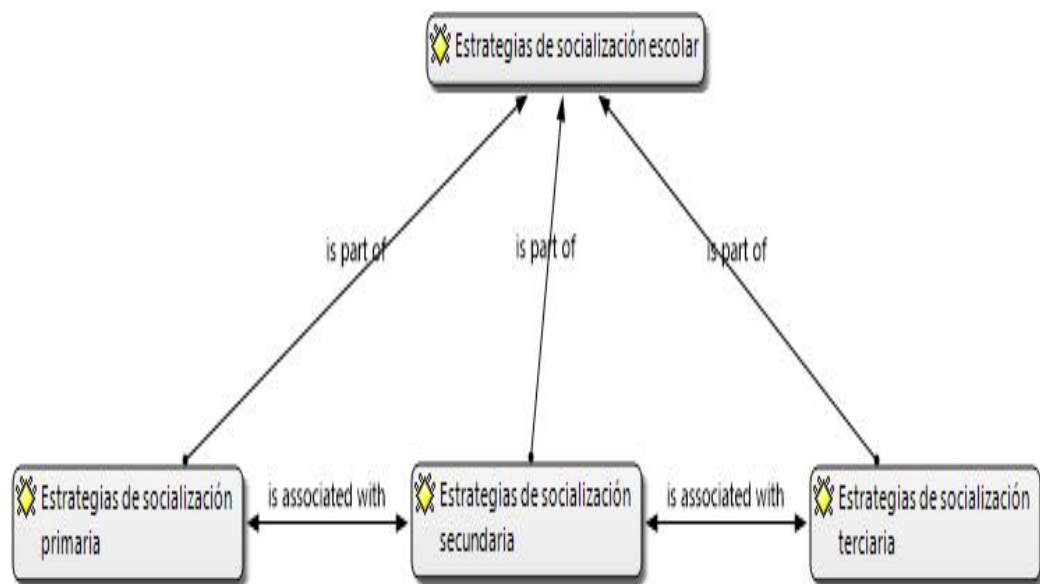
Estrategias de socialización escolar

is part of

is part of

is part of

Estrategias de socialización primaria

is associated with

Estrategias de socialización secundaria

is associated with

Estrategias de socialización terciaria